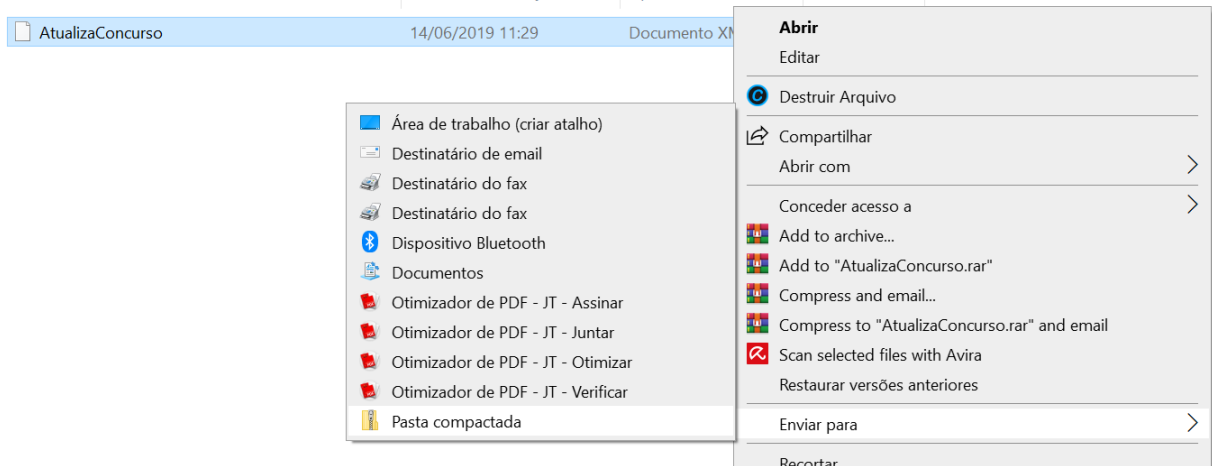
AtualizaConcurso 14/06/2019 11:29 Documento XM

Abrir
Editar
Destruir Arquivo
Compartilhar
Abrir com
Conceder acesso a
Add to archive...
Add to "AtualizaConcurso.rar"
Compress and email...
Compress to "AtualizaConcurso.rar" and email
Scan selected files with Avira
Restaurar versões anteriores
Enviar para
Recortar

Área de trabalho (criar atalho)
Destinatário de email
Destinatário do fax
Destinatário do fax
Dispositivo Bluetooth
Documentos
Otimizador de PDF - JT - Assinar
Otimizador de PDF - JT - Juntar
Otimizador de PDF - JT - Otimizar
Otimizador de PDF - JT - Verificar
Pasta compactada